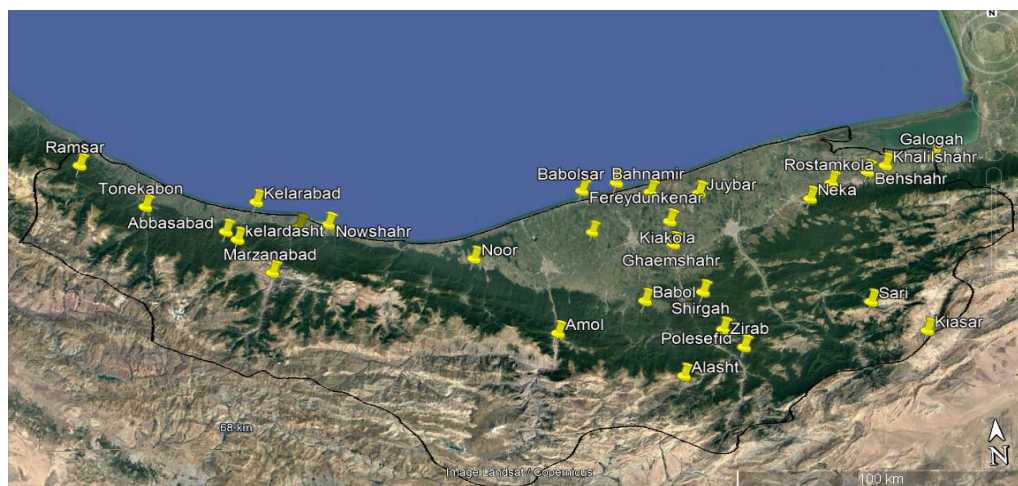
Ramsar
Tonekabon
Abbasabad
Kelarabad
kelardasht
Nowshahr
Marzanabad
Noor
Babolsar
Bahnamir
Fereydunkenar
Juybar
Kiakola
Ghaemshahr
Babol
Shirgah
Zirab
Polesefid
Alasht
Amol
Galogah
Khalilshahr
Rostamkola
Behshahr
Neka
Sari
Kiasar
68 km
Image Landsat / Copernicus
100 km
N